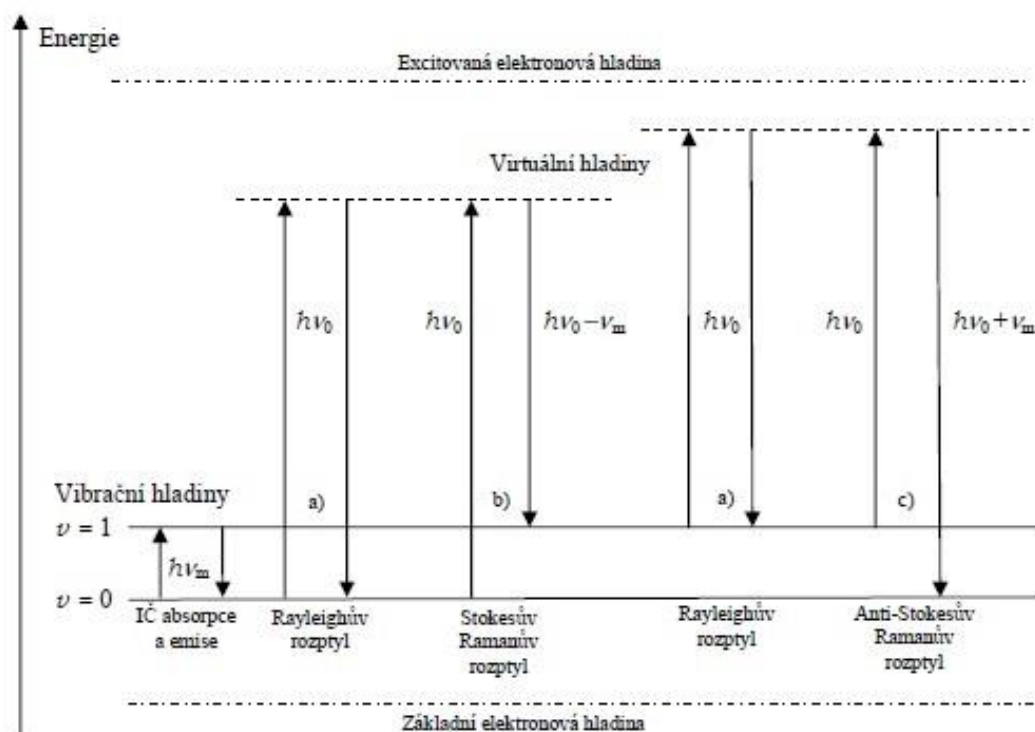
Energie

Excitovaná elektronová hladina

Virtuální hladiny

$\hbar\nu_0$

$\hbar\nu_0$

$\hbar\nu_0 - \nu_m$

$\hbar\nu_0$

$\hbar\nu_0$

$\hbar\nu_0 + \nu_m$

Vibrační hladiny

a)

b)

a)

c)

$\nu = 1$

$\hbar\nu_m$

$\nu = 0$

IČ absorpce a emise

Rayleighův rozptyl

Stokesův Ramanův rozptyl

Rayleighův rozptyl

Anti-Stokesův Ramanův rozptyl

Základní elektronová hladina